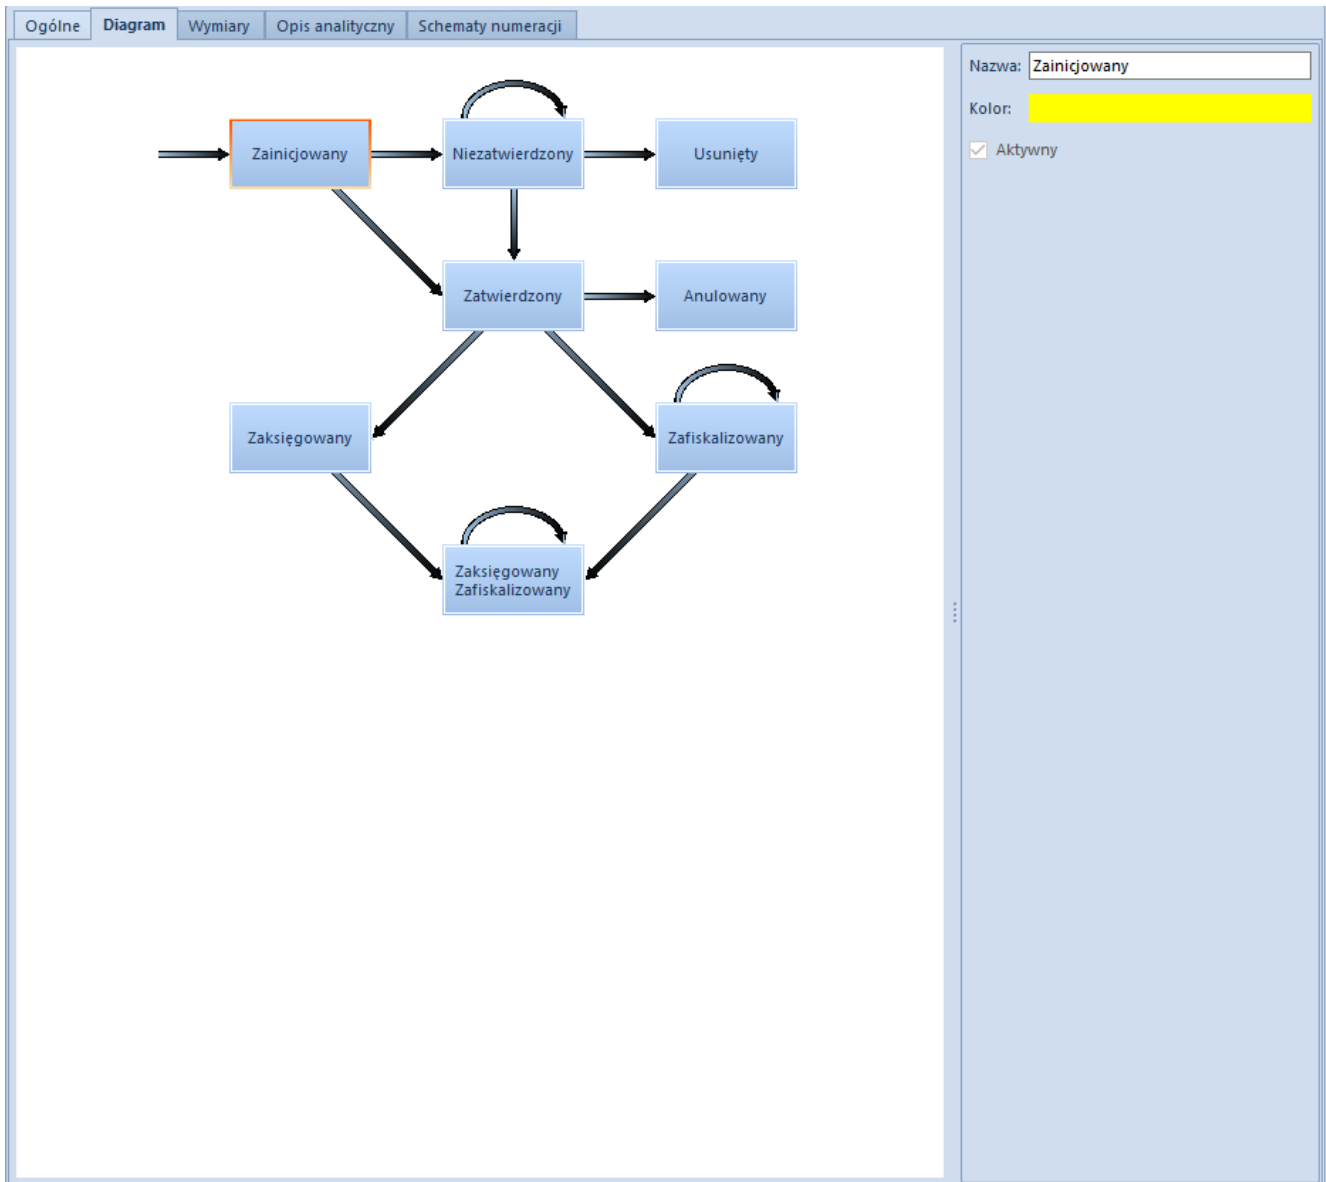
Ogólne | Diagram | Wymiary | Opis analityczny | Schematy numeracji

Zainicjowany

Niezatwierdzony

Usunięty

Zatwierdzony

Anulowany

Zaksięgowany

Zafiskalizowany

Zaksięgowany Zafiskalizowany

Nazwa: Zainicjowany

Kolor:

Aktywny